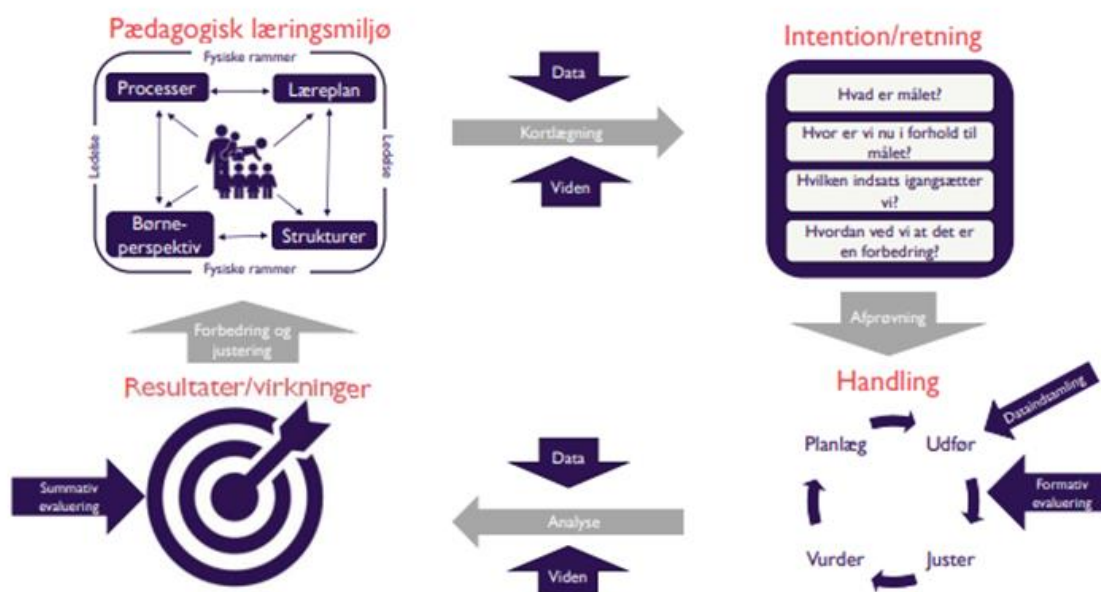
Pædagogisk læringsmiljø

Fysiske rammer

Processer

Læreplan

Ledelse

Ledelse

Børneperspektiv

Strukturer

Fysiske rammer

Data

Kortlægning

Viden

Intention/retning

Hvad er målet?

Hvor er vi nu i forhold til målet?

Hvilken indsats igangsætter vi?

Hvordan ved vi at det er en forbedring?

Afprøvning

Handling

Dataindsamling

Planlæg

Udfør

Formativ evaluering

Juster

Vurder

Forbedring og justering

Resultater/virkninger

Summativ evaluering

Data

Analyse

Viden